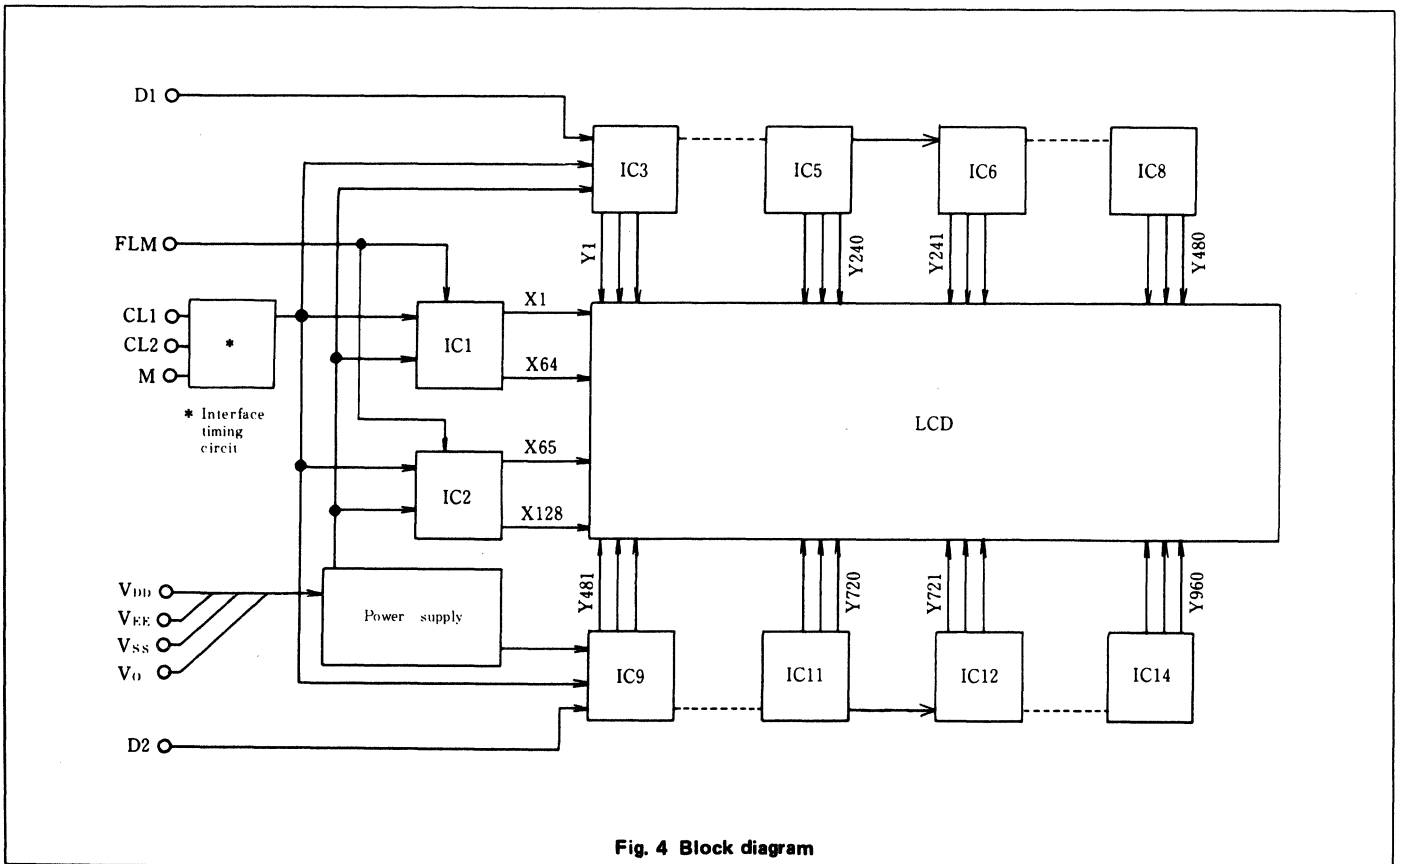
D1
IC3
IC5
IC6
IC8
FLM
Y1
Y240
Y241
Y480
CL1
CL2
M
*
* Interface timing circit
X1
IC1
X64
LCD
X65
IC2
X128
$V_{DD}$
$V_{EE}$
$V_{SS}$
$V_0$
Power supply
Y481
Y720
Y721
Y960
IC9
IC11
IC12
IC14
D2

Fig. 4 Block diagram